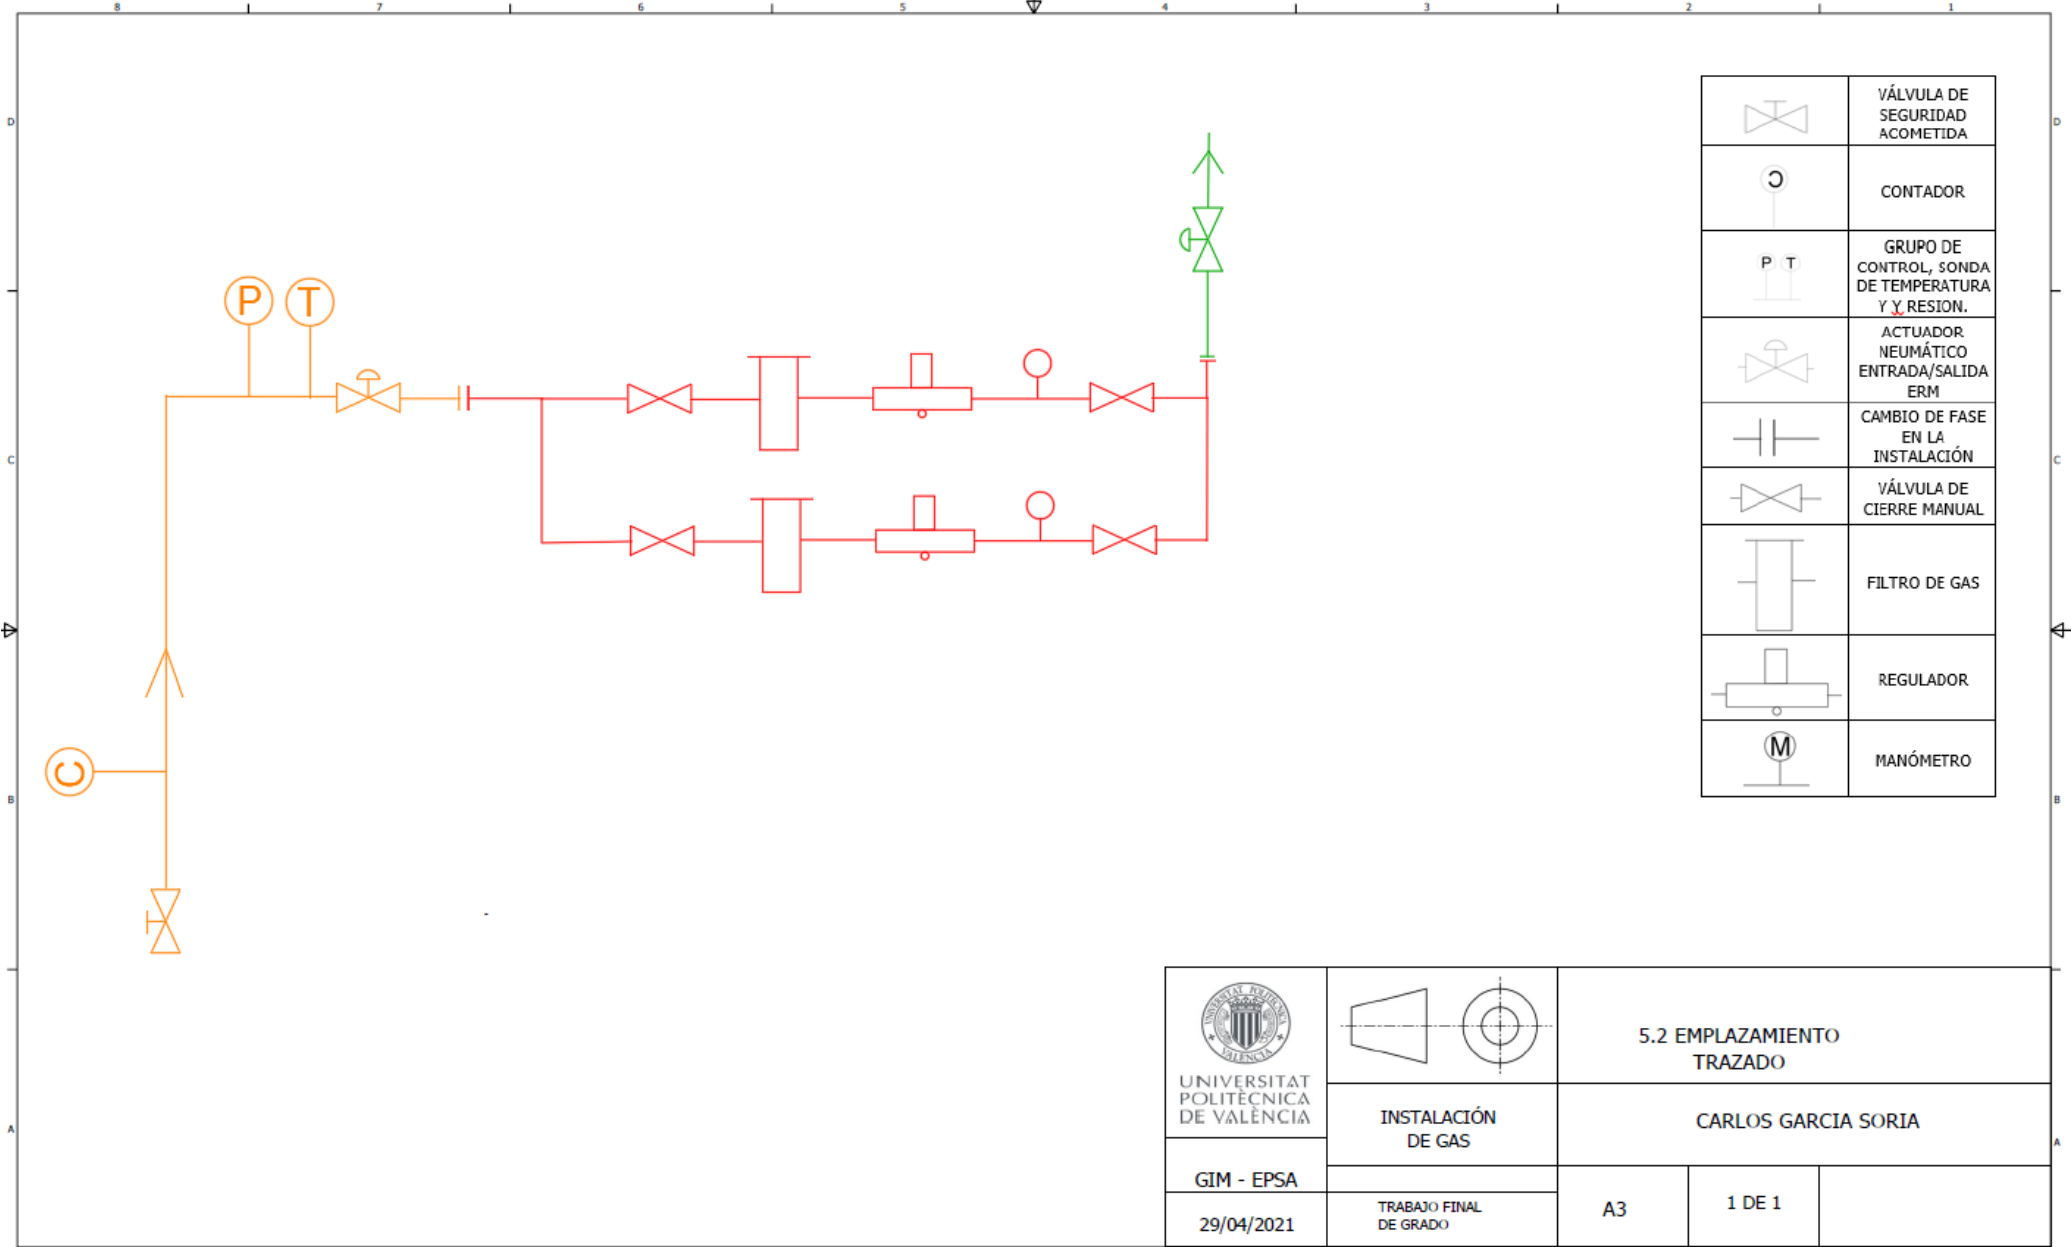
8 7 6 5 4 3 2 1

D

C

B

A

P T

C

| | VÁLVULA DE SEGURIDAD ACOMETIDA |
|---|---|
| C | CONTADOR |
| P T | GRUPO DE CONTROL, SONDA DE TEMPERATURA Y Y RESION. |
| | ACTUADOR NEUMÁTICO ENTRADA/SALIDA ERM |
| | CAMBIO DE FASE EN LA INSTALACIÓN |
| | VÁLVULA DE CIERRE MANUAL |
| | FILTRO DE GAS |
| | REGULADOR |
| M | MANÓMETRO |

UNIVERSITAT POLITÈCNICA DE VALÈNCIA

5.2 EMPLAZAMIENTO TRAZADO

INSTALACIÓN DE GAS

CARLOS GARCIA SORIA

GIM - EPSA

29/04/2021

TRABAJO FINAL DE GRADO

A3

1 DE 1